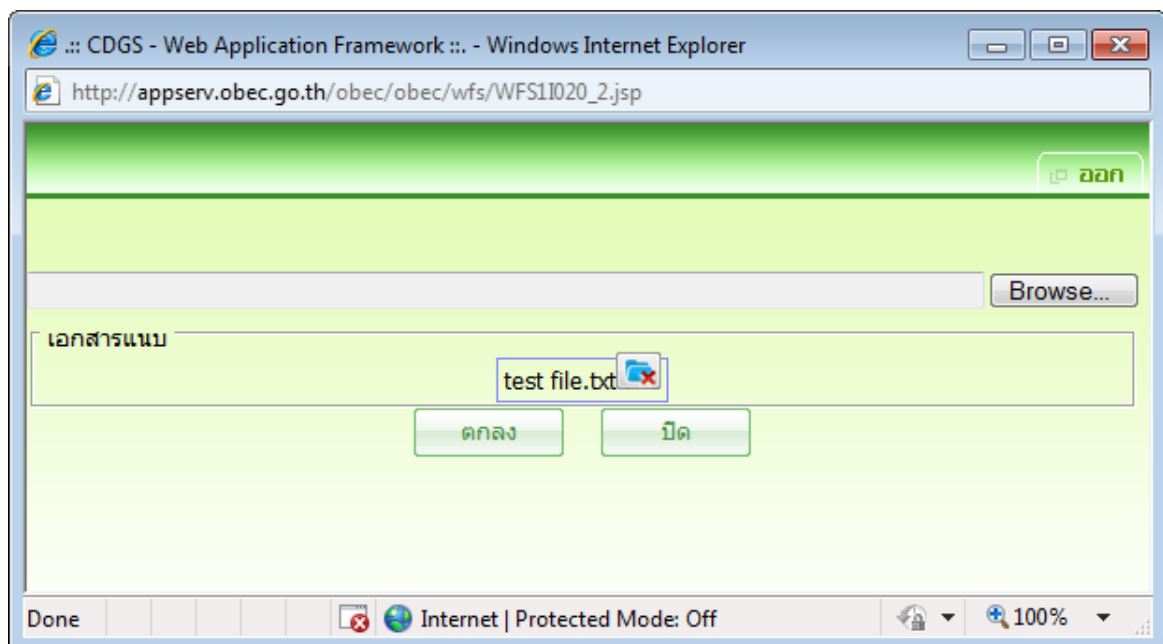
.:: CDGS - Web Application Framework ::. - Windows Internet Explorer

http://appserv.obec.go.th/obec/obec/wfs/WFS1I020_2.jsp

ออก

Browse...

เอกสารแนบ

test file.txt

ตกลง

ปิด

Done

Internet | Protected Mode: Off

100%